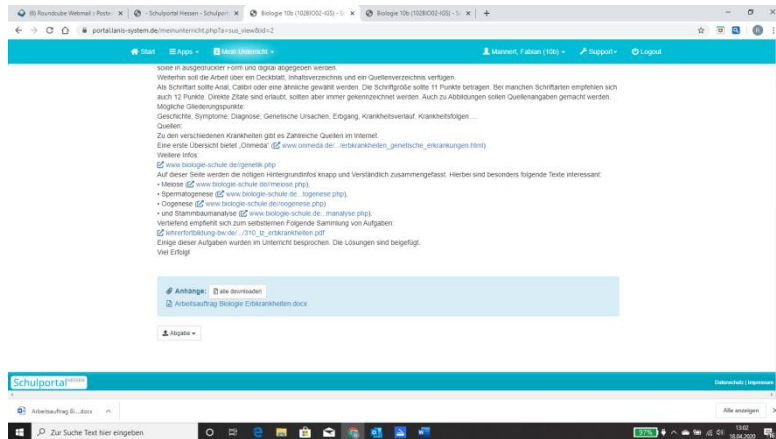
(6) Roundcube Webmail :: Poste | - Schulportal Hessen - Schulport | Biologie 10b (10BIO02-IGS) - S | Biologie 10b (10BIO02-IGS) - S | +

portal.lanis-system.de/meinunterricht.php?a=sus_view&id=2

Start | Apps | Mein Unterricht | Mannert, Fabian (10b) | Support | Logout

sollte in ausgedruckter Form und digital abgegeben werden.
Weiterhin soll die Arbeit über ein Deckblatt, Inhaltsverzeichnis und ein Quellenverzeichnis verfügen.
Als Schriftart sollte Arial, Calibri oder eine ähnliche gewählt werden. Die Schriftgröße sollte 11 Punkte betragen. Bei manchen Schriftarten empfehlen sich auch 12 Punkte. Direkte Zitate sind erlaubt, sollten aber immer gekennzeichnet werden. Auch zu Abbildungen sollen Quellenangaben gemacht werden.
Mögliche Gliederungspunkte:
Geschichte, Symptome, Diagnose, Genetische Ursachen, Erbgang, Krankheitsverlauf, Krankheitsfolgen ...
Quellen:
Zu den verschiedenen Krankheiten gibt es Zahlreiche Quellen im Internet.
Eine erste Übersicht bietet „Onmeda" (www.onmeda.de/.../erbkrankheiten_genetische_erkrankungen.html)
Weitere Infos:
www.biologie-schule.de/genetik.php
Auf dieser Seite werden die nötigen Hintergrundinfos knapp und Verständlich zusammengefasst. Hierbei sind besonders folgende Texte interessant:
• Meiose (www.biologie-schule.de/meiose.php),
• Spermatogenese (www.biologie-schule.de/...togenese.php),
• Oogenese (www.biologie-schule.de/oogenese.php)
• und Stammbaumanalyse (www.biologie-schule.de/...manalyse.php).
Vertiefend empfiehlt sich zum selbständigen Folgende Sammlung von Aufgaben:
lehrerfortbildung-bw.de/.../310_lz_erbkrankheiten.pdf
Einige dieser Aufgaben wurden im Unterricht besprochen. Die Lösungen sind beigefügt.
Viel Erfolg!

Anhänge: alle downloaden
Arbeitsauftrag Biologie Erbkrankheiten.docx

Abgabe

Schulportal Hessen

Datenschutz | Impressum

Arbeitsauftrag Bi....docx

Alle anzeigen

Zur Suche Text hier eingeben

97%

13:02
18.04.2020